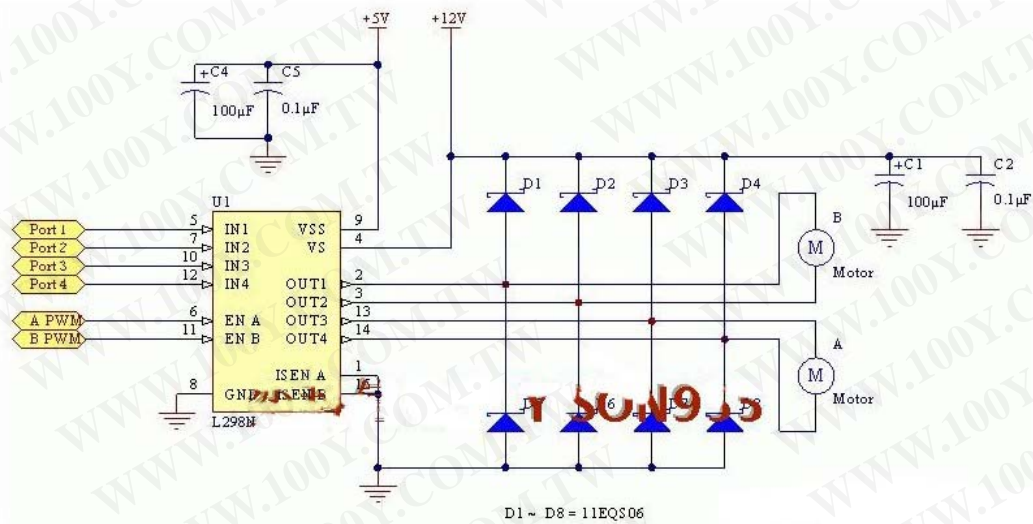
WWW.100Y.COM.TW

+5V
+12V
+C4
C5
100µF
0.1µF
+C1
C2
100µF
0.1µF
D1
D2
D3
D4
B
M
Motor
A
M
Motor
U1
Port 1
Port 2
Port 3
Port 4
A PWM
B PWM
5 IN1
7 IN2
10 IN3
12 IN4
6 EN A
11 EN B
8 GND
VSS 9
VS 4
OUT1 2
OUT2 3
OUT3 13
OUT4 14
ISEN A 1
ISEN B 15
L298N
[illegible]
6
8
D1 ~ D8 = 11EQS06